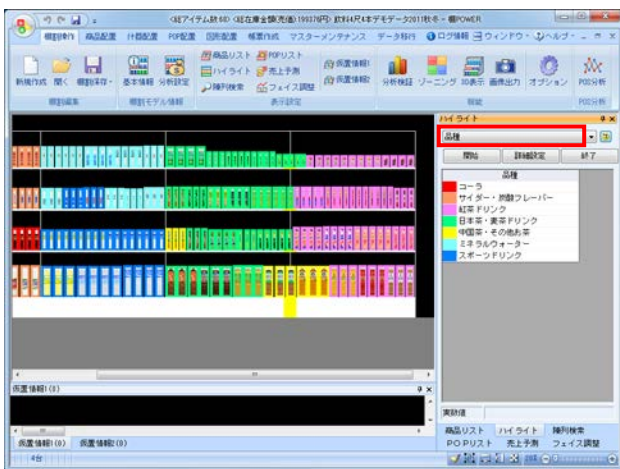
<総アイテム数:60 <総在庫金額(売価):199376円> 飲料4尺4本デモデータ2011秋冬 - 棚POWER

棚割作り 商品配置 什器配置 POP配置 図形配置 帳票作成 マスターメンテナンス データ移行 ログ情報 ウィンドウ ヘルプ

新規作成 開く 棚割保存 基本情報 分析設定 商品リスト POPリスト ハイライト 売上予測 陳列検索 フェイス調整 仮置情報1 仮置情報2 分析検証 ゾーニング 3D表示 画像出力 オプション POS分析

棚割編集 棚割モデル情報 表示設定 機能 POS分析

ハイライト
品種
開始 詳細設定 終了

| 品種 |
|---|
| コーラ |
| サイダー・炭酸フレーバー |
| 紅茶ドリンク |
| 日本茶・麦茶ドリンク |
| 中国茶・その他お茶 |
| ミネラルウォーター |
| スポーツドリンク |

仮置情報1(0)
実数値
商品リスト ハイライト 陳列検索
POPリスト 売上予測 フェイス調整
仮置情報1(0) 仮置情報2(0)
4台